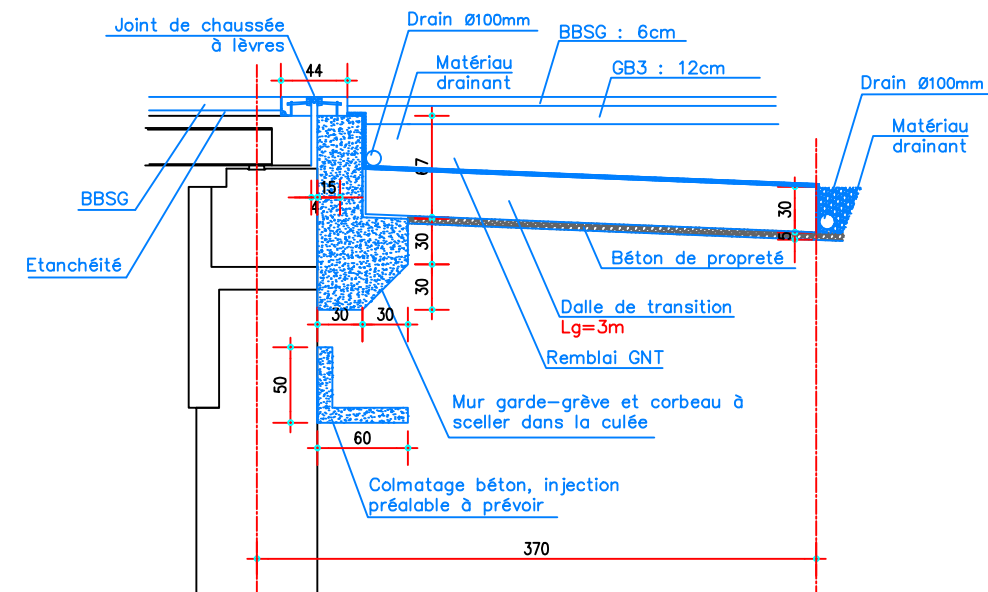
Joint de chaussée à lèvres

44

Drain ø100mm

Matériau drainant

BBSG : 6cm

GB3 : 12cm

Drain ø100mm

Matériau drainant

BBSG

Etanchéité

15

4

40

30

30

30

30

30

5

Béton de propreté

Dalle de transition

Lg=3m

Remblai GNT

50

60

Mur garde-grève et corbeau à sceller dans la culée

Colmatage béton, injection préalable à prévoir

370